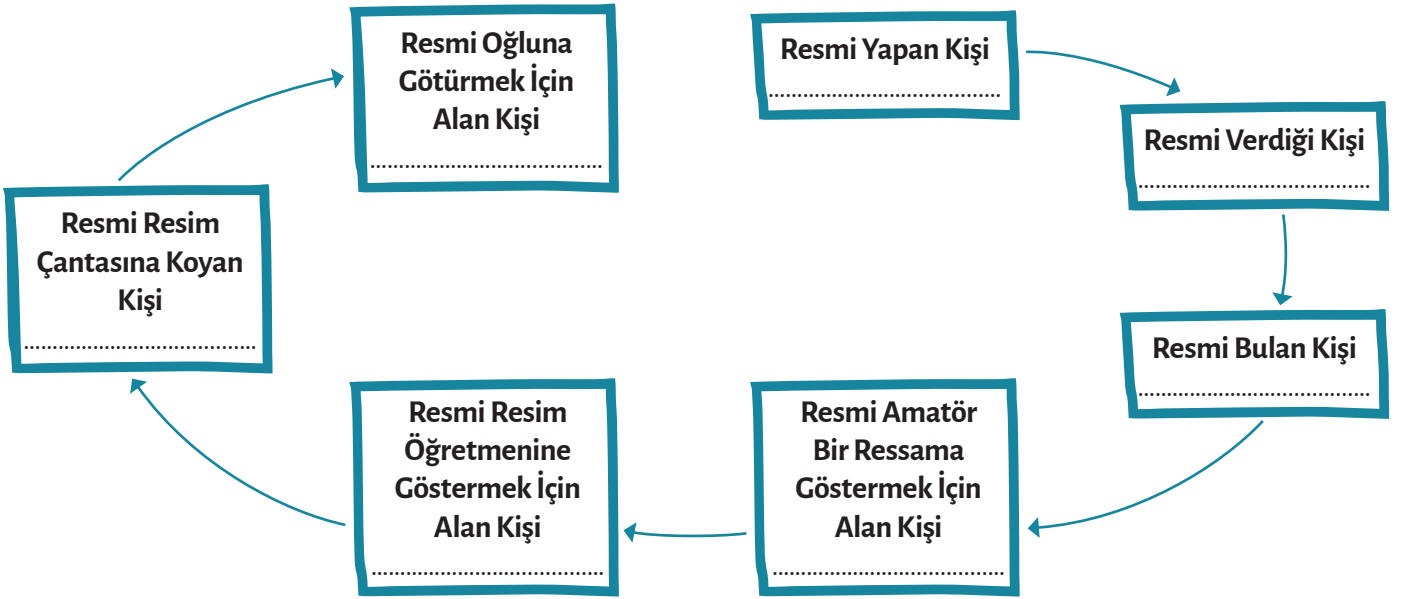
Resmi Yapan Kişi
..............................

Resmi Verdiği Kişi
..............................

Resmi Bulan Kişi
..............................

Resmi Amatör Bir Ressama Göstermek İçin Alan Kişi
..............................

Resmi Resim Öğretmenine Göstermek İçin Alan Kişi
..............................

Resmi Resim Çantasına Koyan Kişi
..............................

Resmi Oğluna Götürmek İçin Alan Kişi
..............................